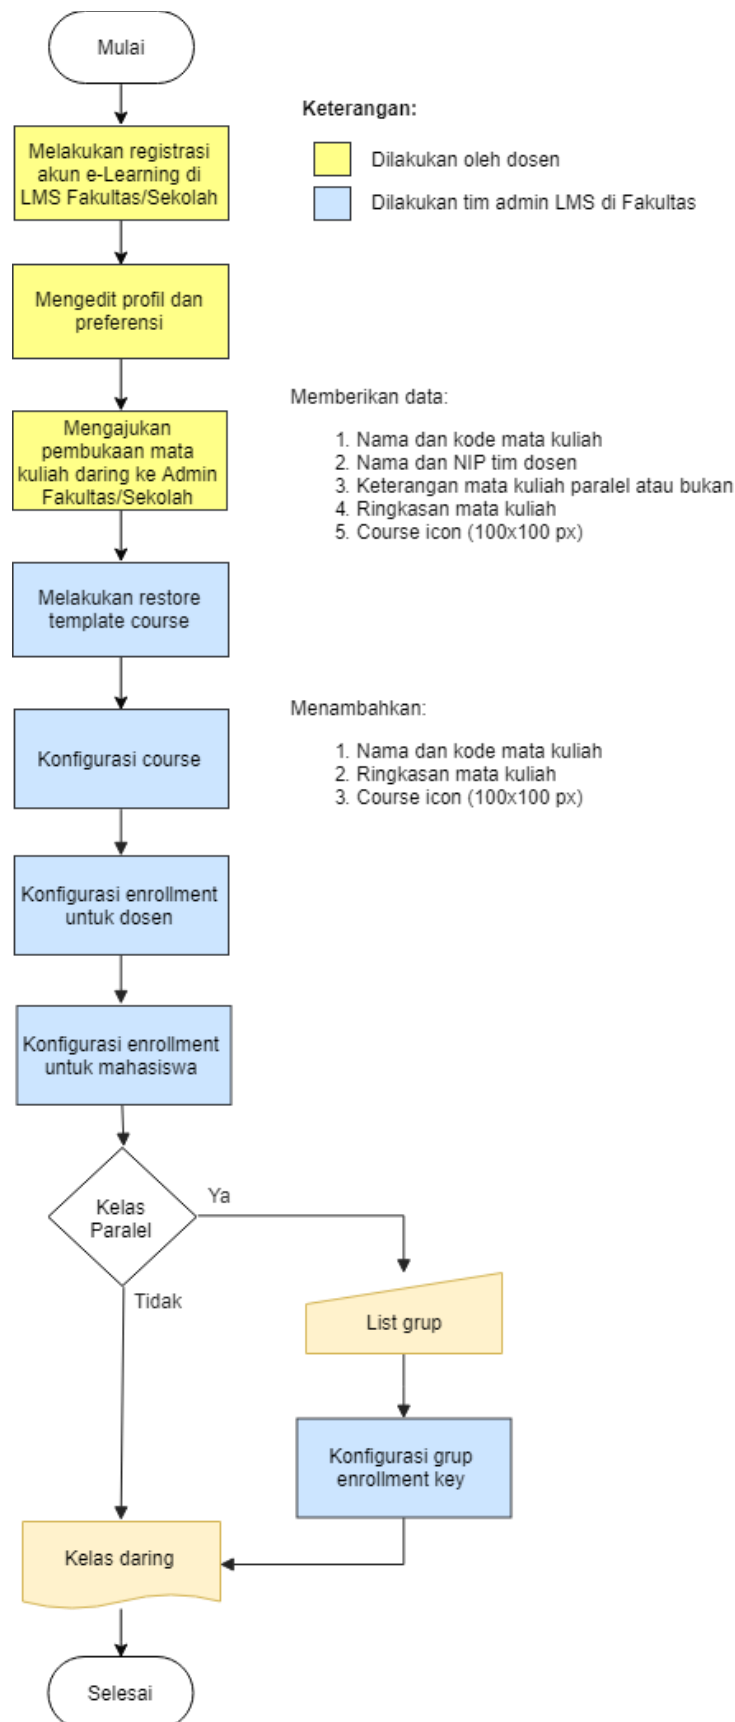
Mulai

Keterangan:

Dilakukan oleh dosen

Dilakukan tim admin LMS di Fakultas

Melakukan registrasi akun e-Learning di LMS Fakultas/Sekolah

Mengedit profil dan preferensi

Memberikan data:

1. Nama dan kode mata kuliah
2. Nama dan NIP tim dosen
3. Keterangan mata kuliah paralel atau bukan
4. Ringkasan mata kuliah
5. Course icon (100x100 px)

Mengajukan pembukaan mata kuliah daring ke Admin Fakultas/Sekolah

Melakukan restore template course

Menambahkan:

1. Nama dan kode mata kuliah
2. Ringkasan mata kuliah
3. Course icon (100x100 px)

Konfigurasi course

Konfigurasi enrollment untuk dosen

Konfigurasi enrollment untuk mahasiswa

Kelas Paralel

Ya

Tidak

List grup

Konfigurasi grup enrollment key

Kelas daring

Selesai